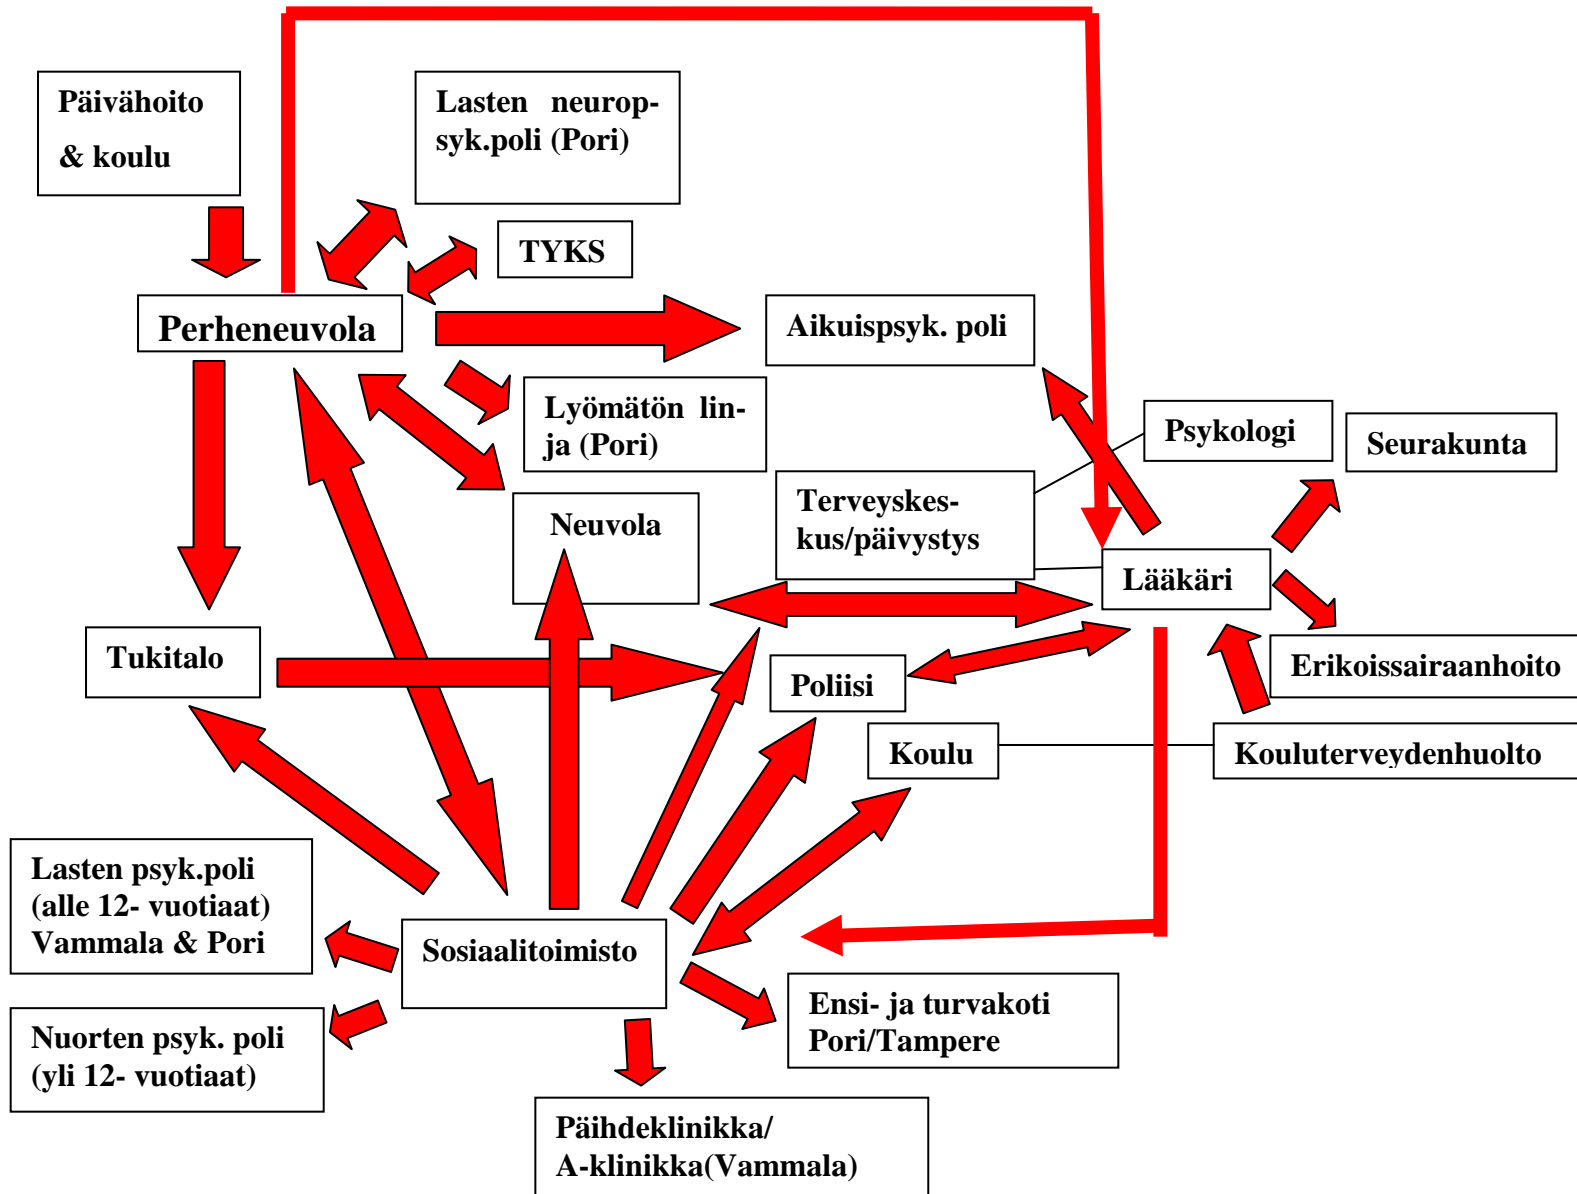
Päivähoito & koulu

Lasten neuropsyk.poli (Pori)

TYKS

Perheneuvola

Aikuispsyk. poli

Lyömätön linja (Pori)

Psykologi

Seurakunta

Terveyskeskus/päivystys

Neuvola

Lääkäri

Tukitalo

Poliisi

Erikoissairaanhoito

Koulu

Kouluterveydenhuolto

Lasten psyk.poli (alle 12- vuotiaat) Vammala & Pori

Sosiaalitoimisto

Nuorten psyk. poli (yli 12- vuotiaat)

Ensi- ja turvakoti Pori/Tampere

Päihdeklinikka/ A-klinikka(Vammala)